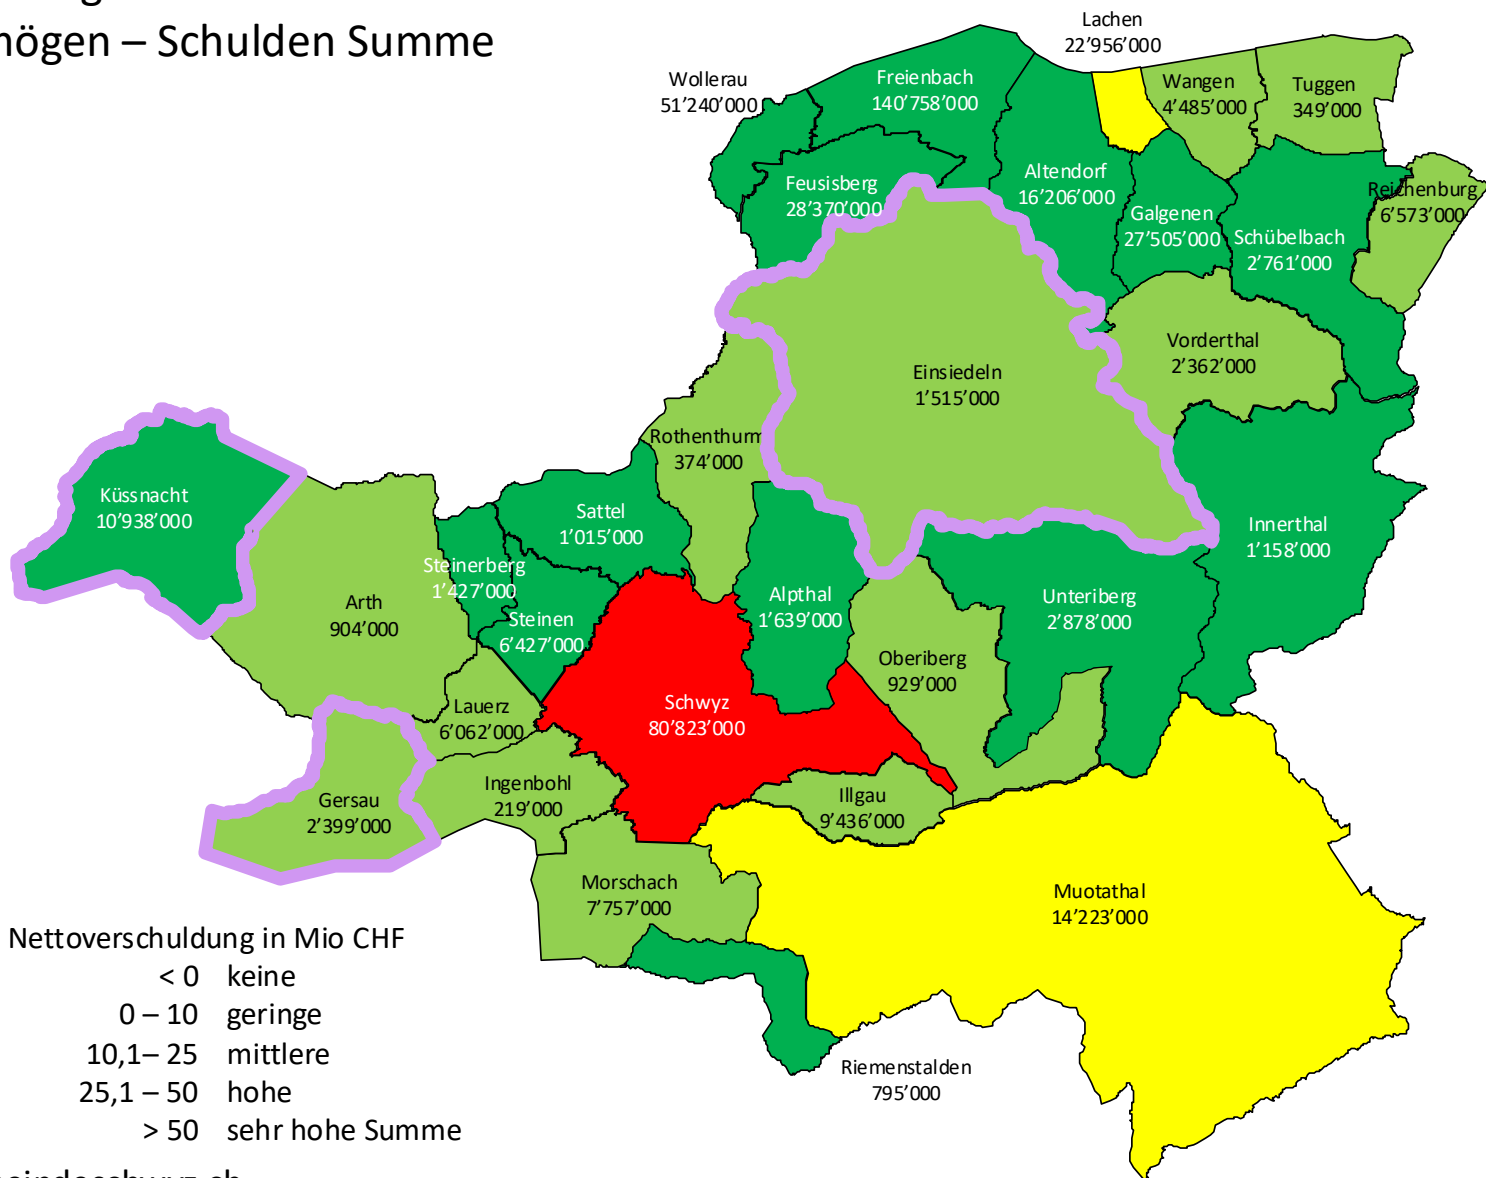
nögen – Schulden Summe

Lachen
22'956'000

Wollerau
51'240'000

Freienbach
140'758'000

Wangen
4'485'000

Tuggen
349'000

Feusisberg
28'370'000

Altendorf
16'206'000

Reichenburg
6'573'000

Galgenen
27'505'000

Schübelbach
2'761'000

Vorderthal
2'362'000

Einsiedeln
1'515'000

Rothenthurm
374'000

Küssnacht
10'938'000

Sattel
1'015'000

Innerthal
1'158'000

Steinerberg
1'427'000

Arth
904'000

Steinen
6'427'000

Alpthal
1'639'000

Unteriberg
2'878'000

Oberiberg
929'000

Lauerz
6'062'000

Schwyz
80'823'000

Gersau
2'399'000

Ingenbohl
219'000

Illgau
9'436'000

Morschach
7'757'000

Muotathal
14'223'000

Riemenstalden
795'000

Nettoverschuldung in Mio CHF
< 0 keine
0 – 10 geringe
10,1– 25 mittlere
25,1 – 50 hohe
> 50 sehr hohe Summe

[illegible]